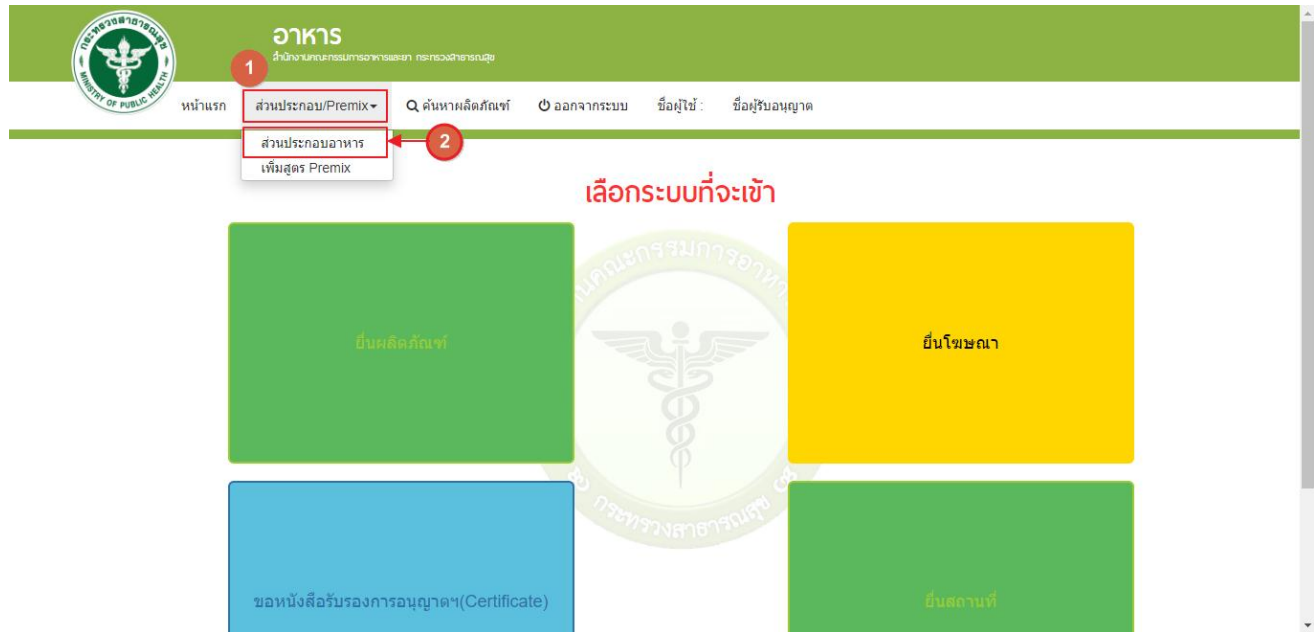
กระทรวงสาธารณสุข MINISTRY OF PUBLIC HEALTH

อาหาร
สำนักงานคณะกรรมการอาหารและยา กระทรวงสาธารณสุข

1

หน้าแรก ส่วนประกอบ/Premix▾ ค้นหาผลิตภัณฑ์ ออกจากระบบ ชื่อผู้ใช้ : ชื่อผู้รับอนุญาต

ส่วนประกอบอาหาร
2
เพิ่มสูตร Premix

เลือกระบบที่จะเข้า

ยื่นผลิตภัณฑ์

ยื่นโฆษณา

ขอหนังสือรับรองการอนุญาตฯ(Certificate)

ยื่นสถานที่